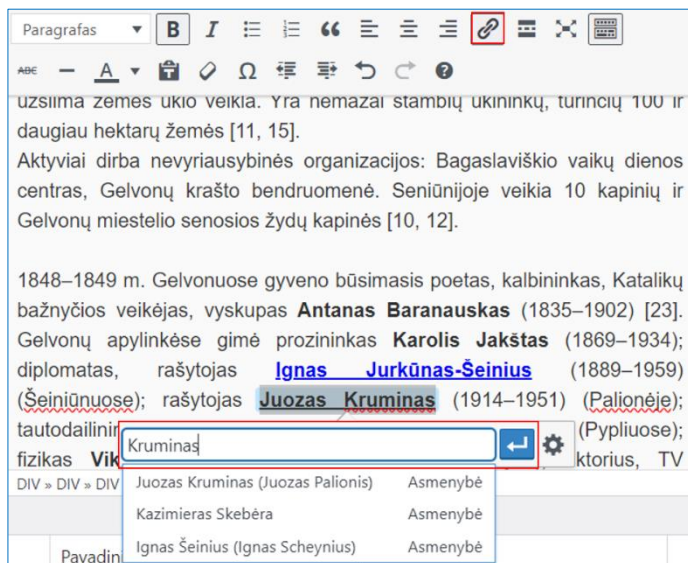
Paragrafas

uzsiima žemės ūkio veikla. Yra nemažai stambių ūkininkų, turinčių 100 ir daugiau hektarų žemės [11, 15].

Aktyviai dirba nevyriausybinės organizacijos: Bagaslaviškio vaikų dienos centras, Gelvonų krašto bendruomenė. Seniūnijoje veikia 10 kapinių ir Gelvonų miestelio senosios žydų kapinės [10, 12].

1848–1849 m. Gelvonuose gyveno būsimasis poetas, kalbininkas, Katalikų bažnyčios veikėjas, vyskupas **Antanas Baranauskas** (1835–1902) [23]. Gelvonų apylinkėse gimė prozininkas **Karolis Jakštas** (1869–1934); diplomatas, rašytojas Ignas Jurkūnas-Šeinius (1889–1959) (Šeiniūnuose); rašytojas **Juozas Kruminas** (1914–1951) (Palionėje); tautodailinin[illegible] (Pypliuose); fizikas Vik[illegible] ktorius, TV

Kruminas

DIV » DIV » DIV

Juozas Kruminas (Juozas Palionis) Asmenybė
Kazimieras Skebėra Asmenybė
Ignas Šeinius (Ignas Scheynius) Asmenybė

Pavadin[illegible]